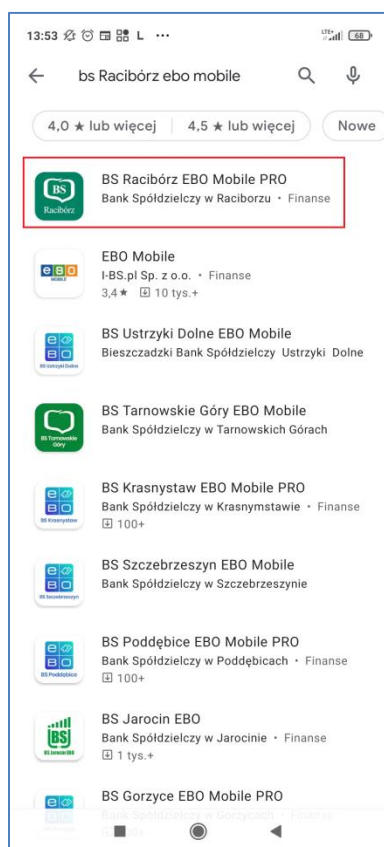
13:53 L ···
LTE 68

bs Racibórz ebo mobile

4,0 ★ lub więcej
4,5 ★ lub więcej
Nowe

BS Racibórz
BS Racibórz EBO Mobile PRO
Bank Spółdzielczy w Raciborzu • Finanse

EBO MOBILE
EBO Mobile
I-BS.pl Sp. z o.o. • Finanse
3,4 ★ 10 tys.+

BS Ustrzyki Dolne
BS Ustrzyki Dolne EBO Mobile
Bieszczadzki Bank Spółdzielczy Ustrzyki Dolne

BS Tarnowskie Góry
BS Tarnowskie Góry EBO Mobile
Bank Spółdzielczy w Tarnowskich Górach

BS Krasnystaw
BS Krasnystaw EBO Mobile PRO
Bank Spółdzielczy w Krasnymstawie • Finanse
100+

BS Szczebrzeszyn
BS Szczebrzeszyn EBO Mobile
Bank Spółdzielczy w Szczebrzeszynie

BS Poddębice
BS Poddębice EBO Mobile PRO
Bank Spółdzielczy w Poddębicach • Finanse
100+

BS Jarocin EBO
BS Jarocin EBO
Bank Spółdzielczy w Jarocinie • Finanse
1 tys.+

BS Gorzyce EBO Mobile PRO
Bank Spółdzielczy w Gorzycach • Finanse